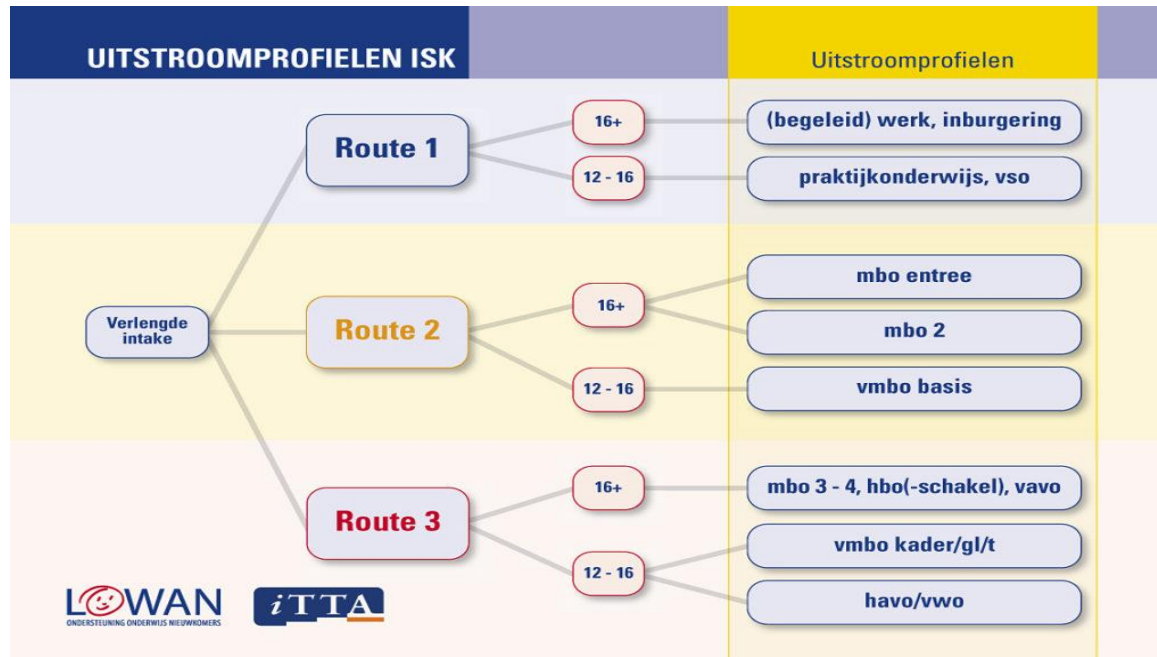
UITSTROOMPROFIELEN ISK

Uitstroomprofielen

Verlengde intake

Route 1

16+

(begeleid) werk, inburgering

12 - 16

praktijkonderwijs, vso

Route 2

16+

mbo entree

mbo 2

12 - 16

vmbo basis

Route 3

16+

mbo 3 - 4, hbo(-schakel), vavo

12 - 16

vmbo kader/gl/t

havo/vwo

LOWAN
ONDERSTEUNING ONDERWIJS NIEUWKOMERS

iTTA